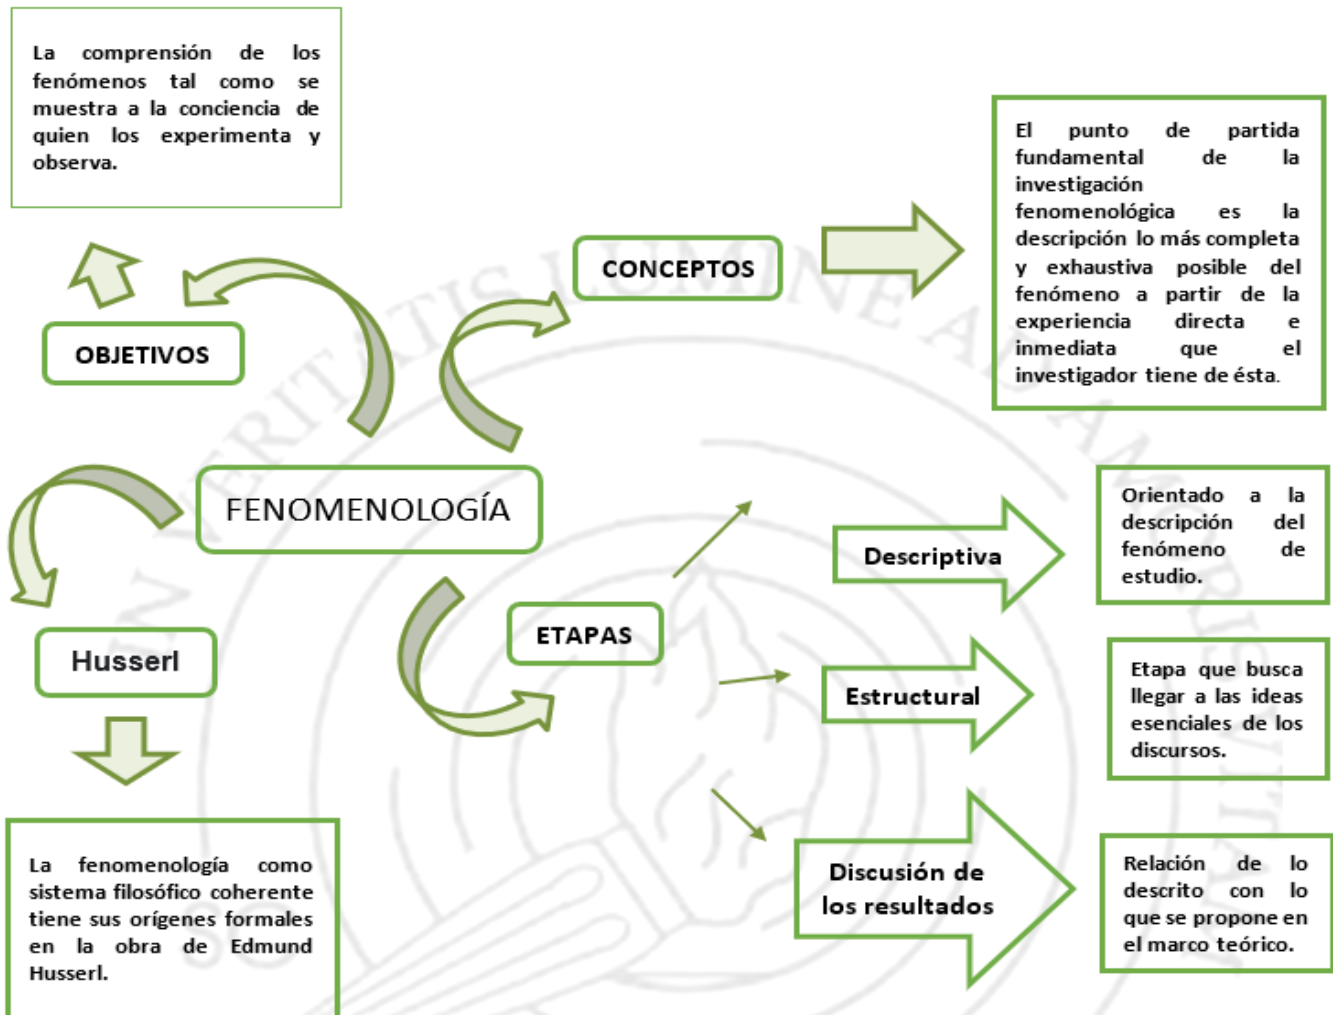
La comprensión de los fenómenos tal como se muestra a la conciencia de quien los experimenta y observa.

OBJETIVOS

CONCEPTOS

El punto de partida fundamental de la investigación fenomenológica es la descripción lo más completa y exhaustiva posible del fenómeno a partir de la experiencia directa e inmediata que el investigador tiene de ésta.

FENOMENOLOGÍA

Husserl

La fenomenología como sistema filosófico coherente tiene sus orígenes formales en la obra de Edmund Husserl.

ETAPAS

Descriptiva

Orientado a la descripción del fenómeno de estudio.

Estructural

Etapa que busca llegar a las ideas esenciales de los discursos.

Discusión de los resultados

Relación de lo descrito con lo que se propone en el marco teórico.